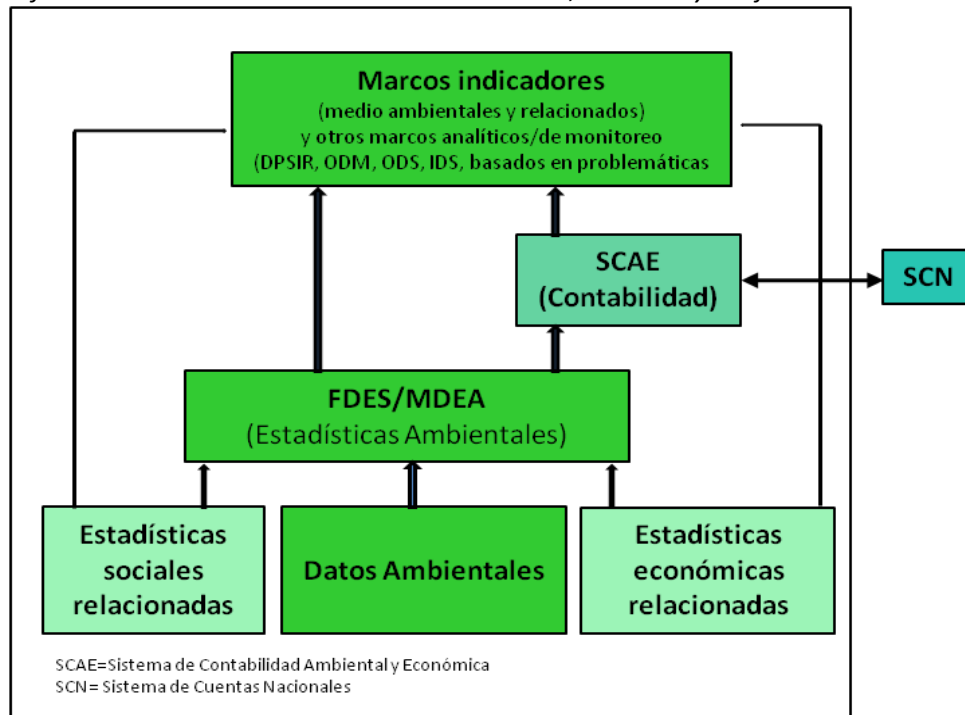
Marcos indicadores
(medio ambientales y relacionados)
y otros marcos analíticos/de monitoreo
(DPSIR, ODM, ODS, IDS, basados en problemáticas

SCAE
(Contabilidad)

SCN

FDES/MDEA
(Estadísticas Ambientales)

Estadísticas sociales relacionadas

Datos Ambientales

Estadísticas económicas relacionadas

SCAE=Sistema de Contabilidad Ambiental y Económica
SCN= Sistema de Cuentas Nacionales